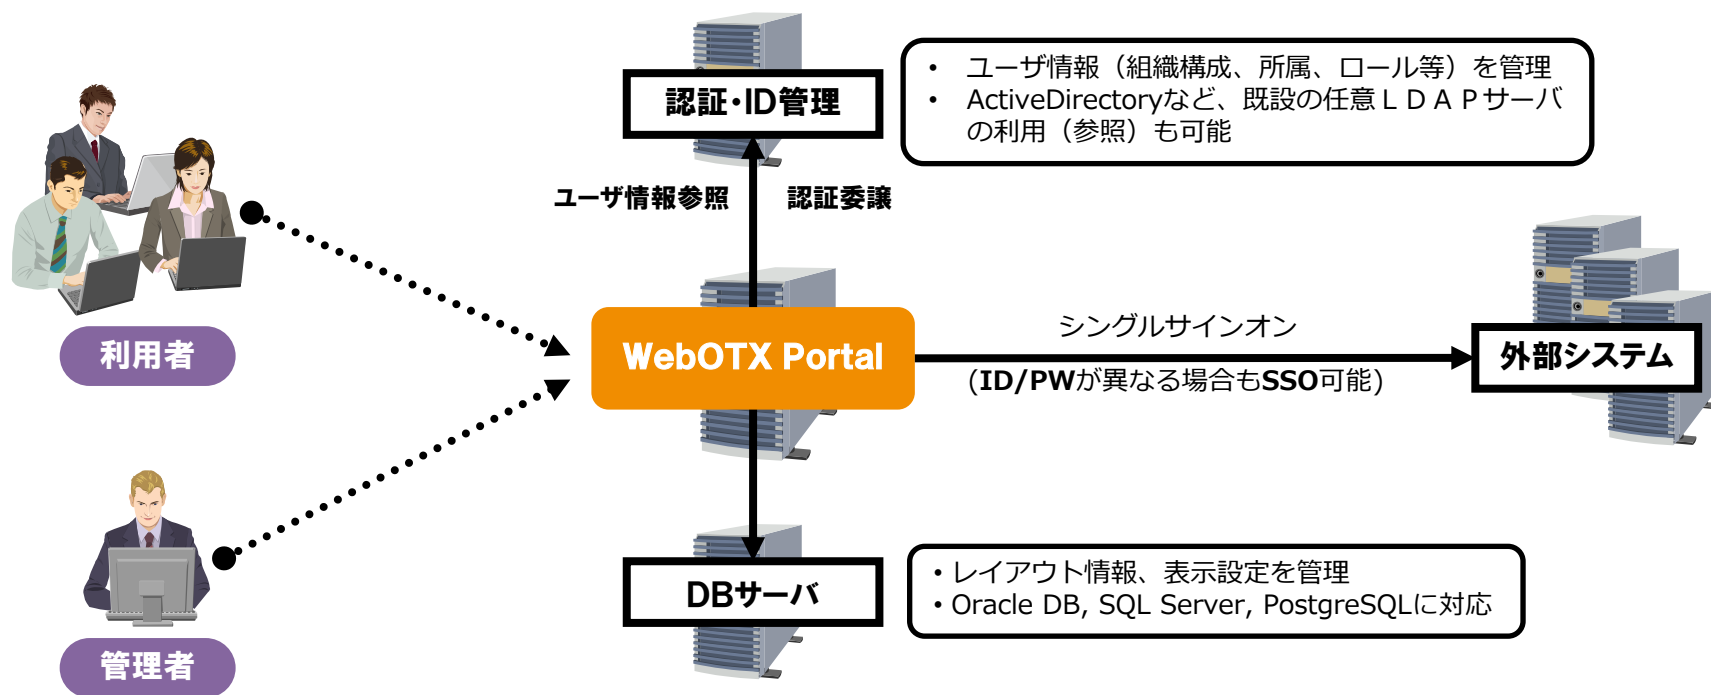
認証・ID管理

• ユーザ情報（組織構成、所属、ロール等）を管理
• ActiveDirectoryなど、既設の任意ＬＤＡＰサーバの利用（参照）も可能

ユーザ情報参照

認証委譲

利用者

WebOTX Portal

シングルサインオン

(ID/PWが異なる場合もSSO可能)

外部システム

管理者

DBサーバ

• レイアウト情報、表示設定を管理
• Oracle DB, SQL Server, PostgreSQLに対応